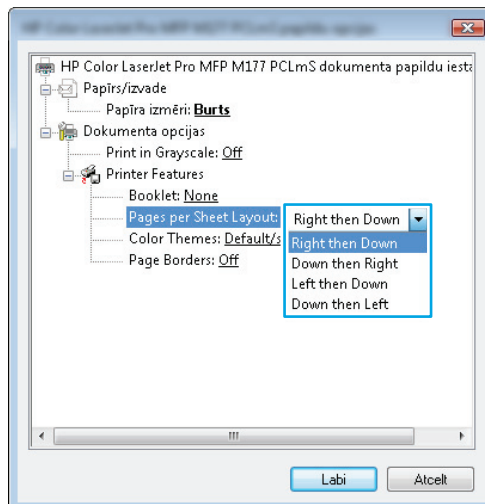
HP Color LaserJet Pro MFP M177 PCLmS Papildu opcijas

HP Color LaserJet Pro MFP M177 PCLmS dokumenta papildu iesta

Papīrs/izvade

Papīra izmēri: **Burts**

Dokumenta opcijas

Print in Grayscale: Off

Printer Features

Booklet: None

Pages per Sheet Layout:

Right then Down

Right then Down

Down then Right

Left then Down

Down then Left

Color Themes: Default/s

Page Borders: Off

III

Labi

Atcelt